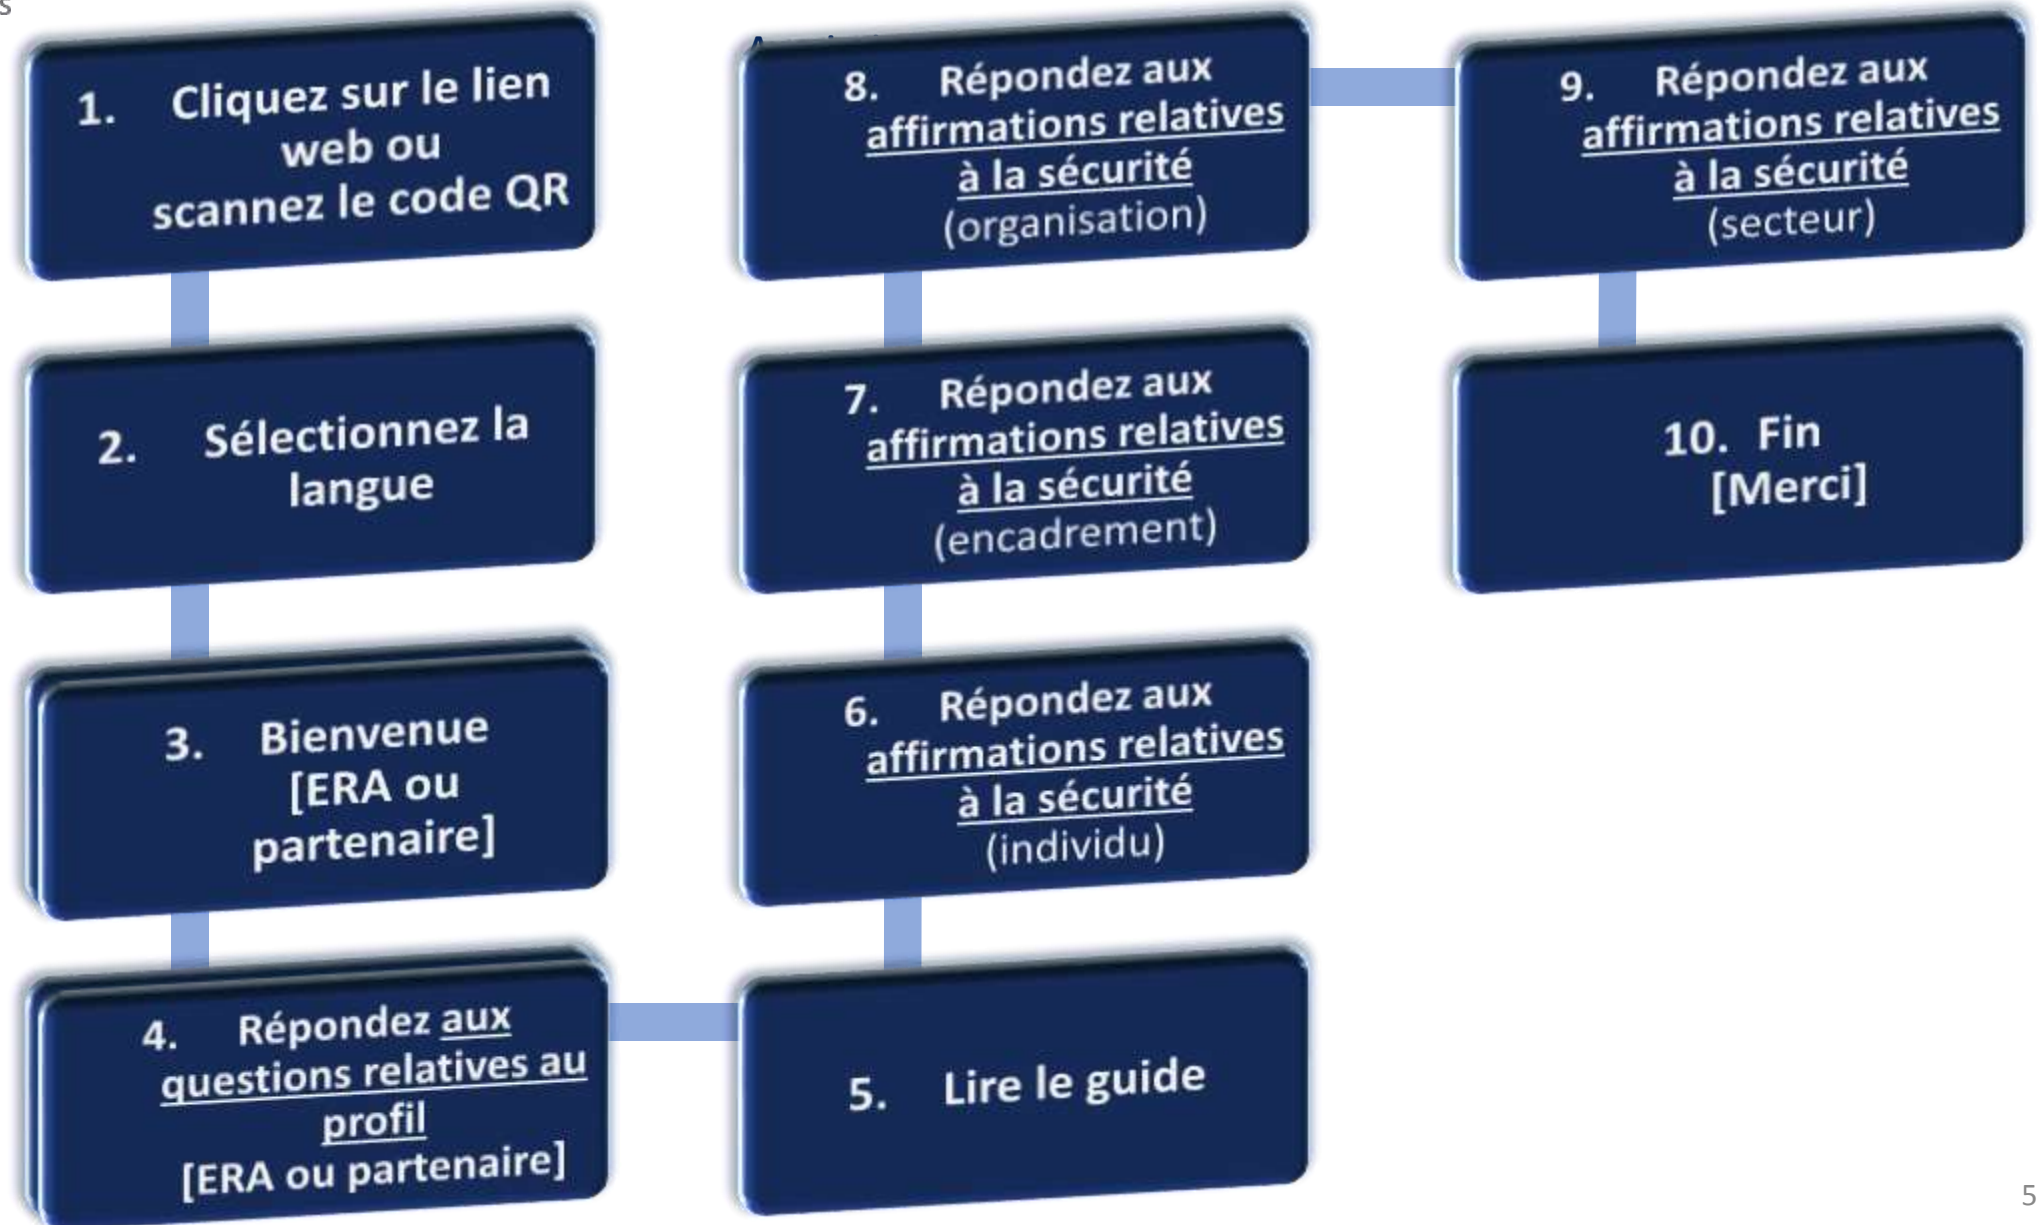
1. Cliquez sur le lien web ou scannez le code QR

2. Sélectionnez la langue

3. Bienvenue [ERA ou partenaire]

4. Répondez aux questions relatives au profil [ERA ou partenaire]

5. Lire le guide

6. Répondez aux affirmations relatives à la sécurité (individu)

7. Répondez aux affirmations relatives à la sécurité (encadrement)

8. Répondez aux affirmations relatives à la sécurité (organisation)

9. Répondez aux affirmations relatives à la sécurité (secteur)

10. Fin [Merci]

5